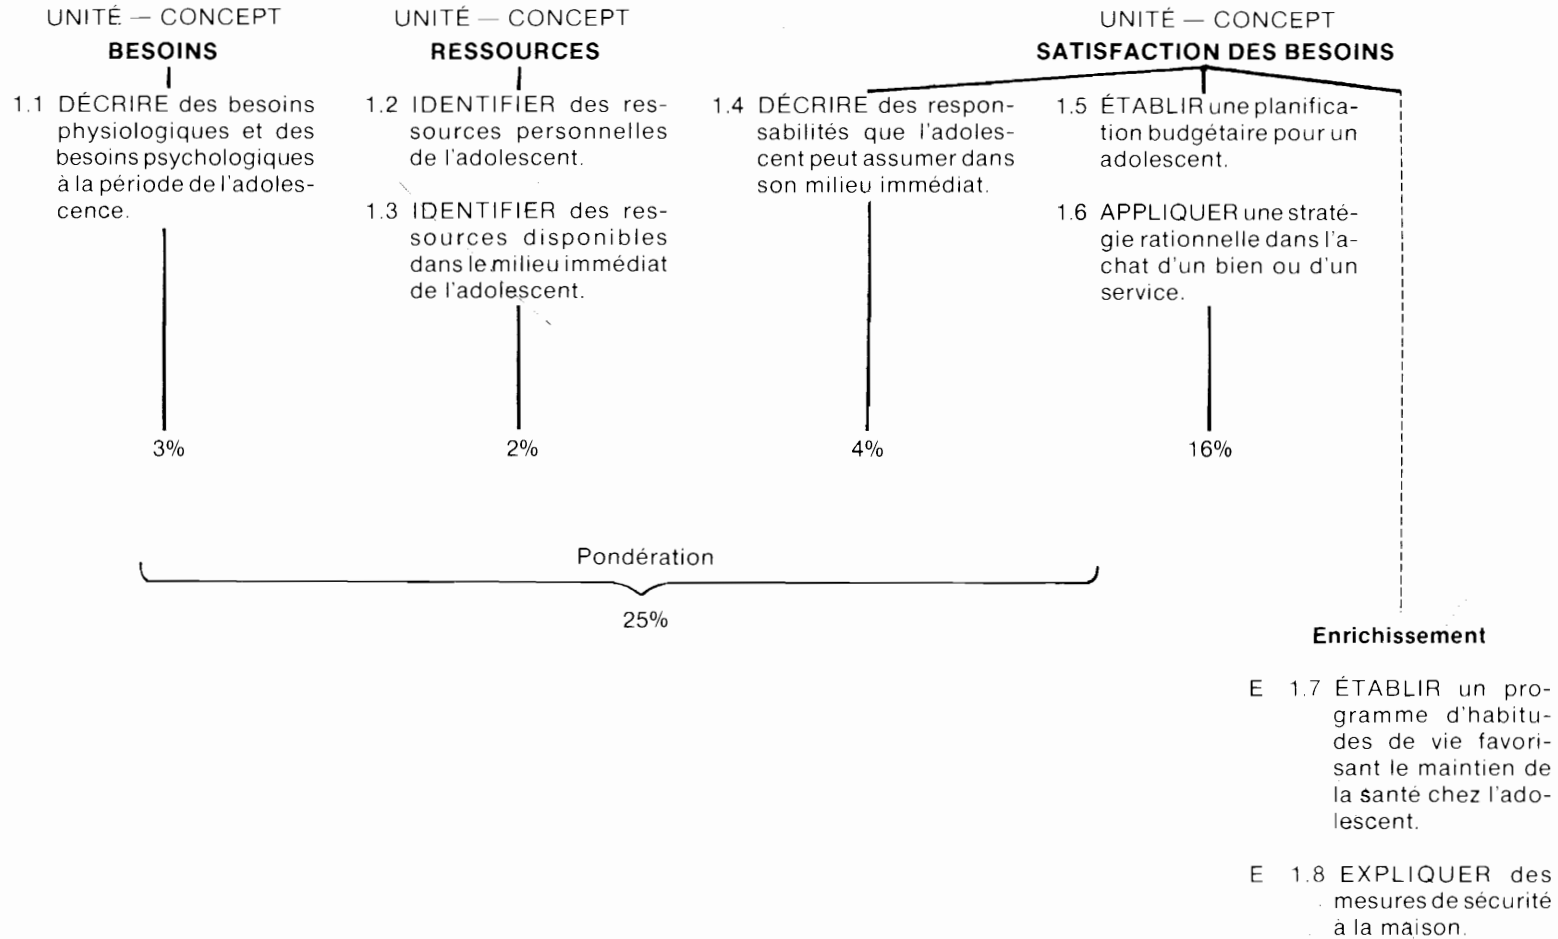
UNITÉ — CONCEPT
BESOINS

1.1 DÉCRIRE des besoins physiologiques et des besoins psychologiques à la période de l'adolescence.

3%

UNITÉ — CONCEPT
RESSOURCES

1.2 IDENTIFIER des ressources personnelles de l'adolescent.

1.3 IDENTIFIER des ressources disponibles dans le milieu immédiat de l'adolescent.

2%

UNITÉ — CONCEPT
SATISFACTION DES BESOINS

1.4 DÉCRIRE des responsabilités que l'adolescent peut assumer dans son milieu immédiat.

4%

1.5 ÉTABLIR une planification budgétaire pour un adolescent.

1.6 APPLIQUER une stratégie rationnelle dans l'achat d'un bien ou d'un service.

16%

Pondération
25%

Enrichissement

E 1.7 ÉTABLIR un programme d'habitudes de vie favorisant le maintien de la santé chez l'adolescent.

E 1.8 EXPLIQUER des mesures de sécurité à la maison.